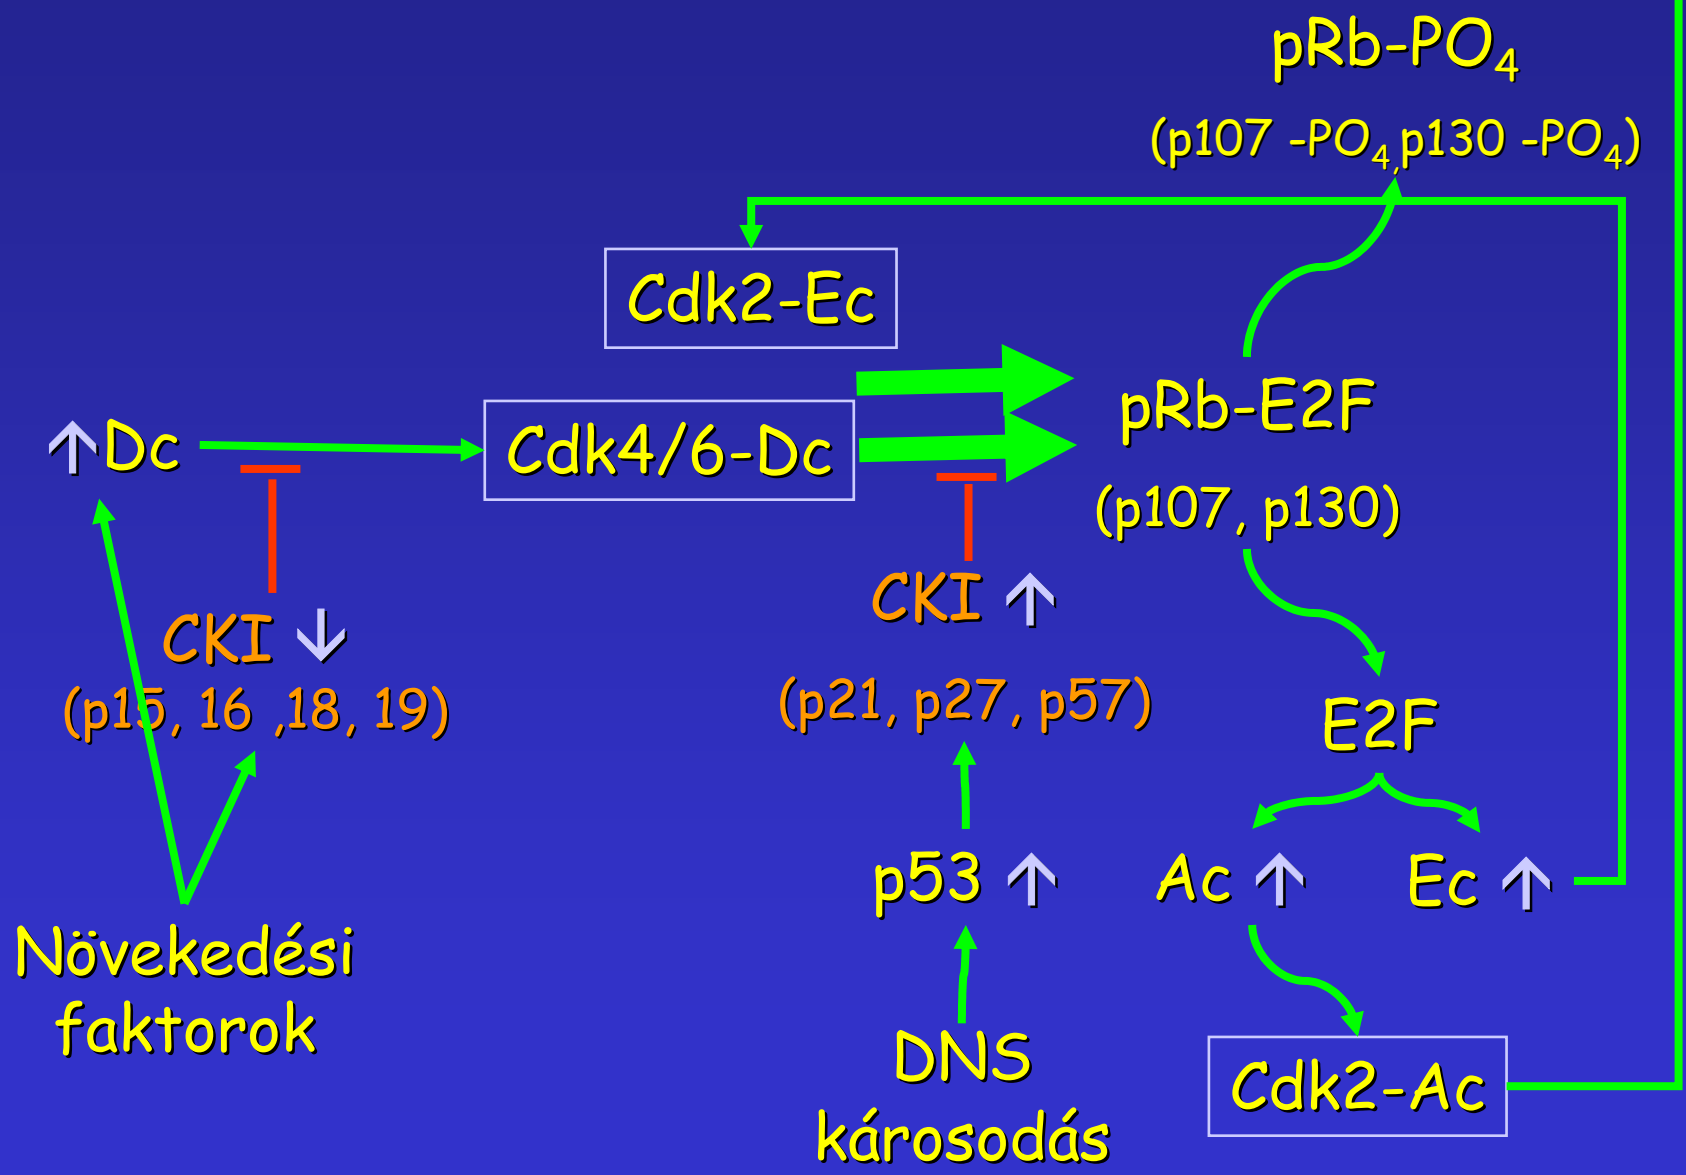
pRb-$PO_4$

(p107 -$PO_4$, p130 -$PO_4$)

Cdk2-Ec

↑Dc

Cdk4/6-Dc

pRb-E2F

(p107, p130)

CKI ↓

(p15, 16 ,18, 19)

CKI ↑

(p21, p27, p57)

E2F

p53 ↑

Ac ↑

Ec ↑

Növekedési faktorok

DNS károsodás

Cdk2-Ac